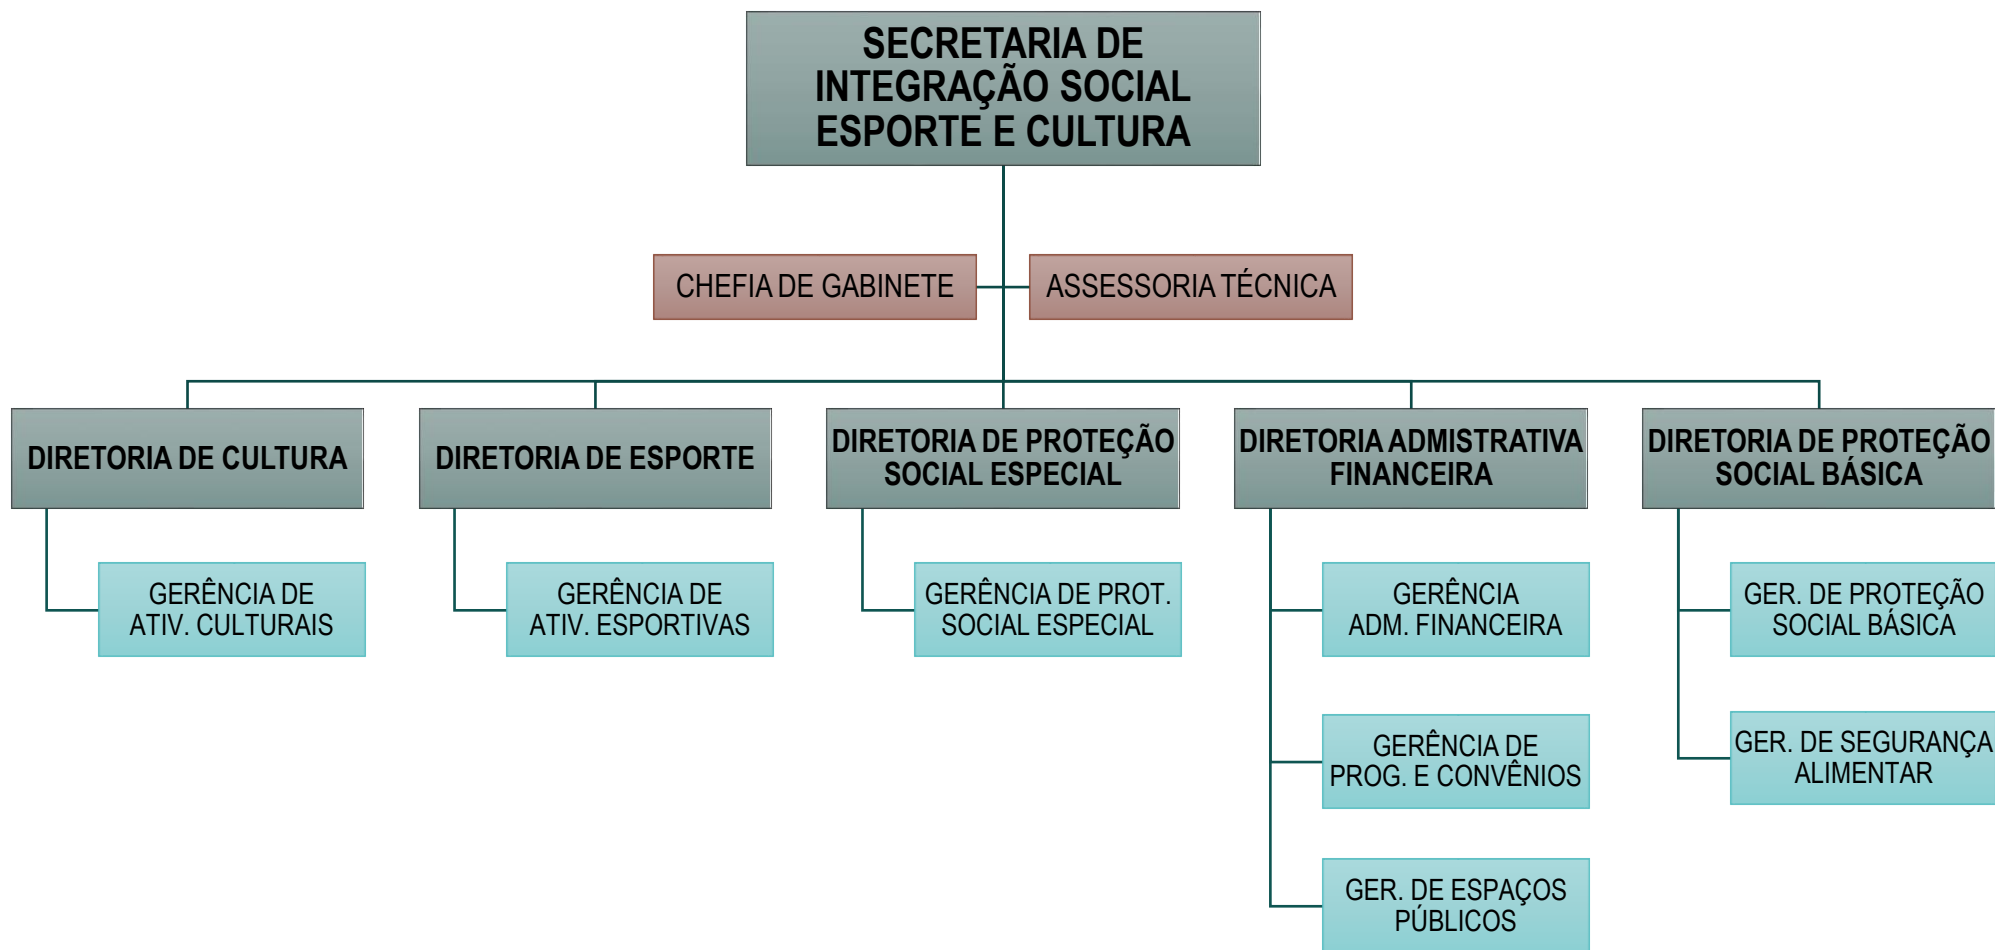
SECRETARIA DE INTEGRAÇÃO SOCIAL ESPORTE E CULTURA

CHEFIA DE GABINETE

ASSESSORIA TÉCNICA

DIRETORIA DE CULTURA

GERÊNCIA DE ATIV. CULTURAIS

DIRETORIA DE ESPORTE

GERÊNCIA DE ATIV. ESPORTIVAS

DIRETORIA DE PROTEÇÃO SOCIAL ESPECIAL

GERÊNCIA DE PROT. SOCIAL ESPECIAL

DIRETORIA ADMISTRATIVA FINANCEIRA

GERÊNCIA ADM. FINANCEIRA

GERÊNCIA DE PROG. E CONVÊNIOS

GER. DE ESPAÇOS PÚBLICOS

DIRETORIA DE PROTEÇÃO SOCIAL BÁSICA

GER. DE PROTEÇÃO SOCIAL BÁSICA

GER. DE SEGURANÇA ALIMENTAR